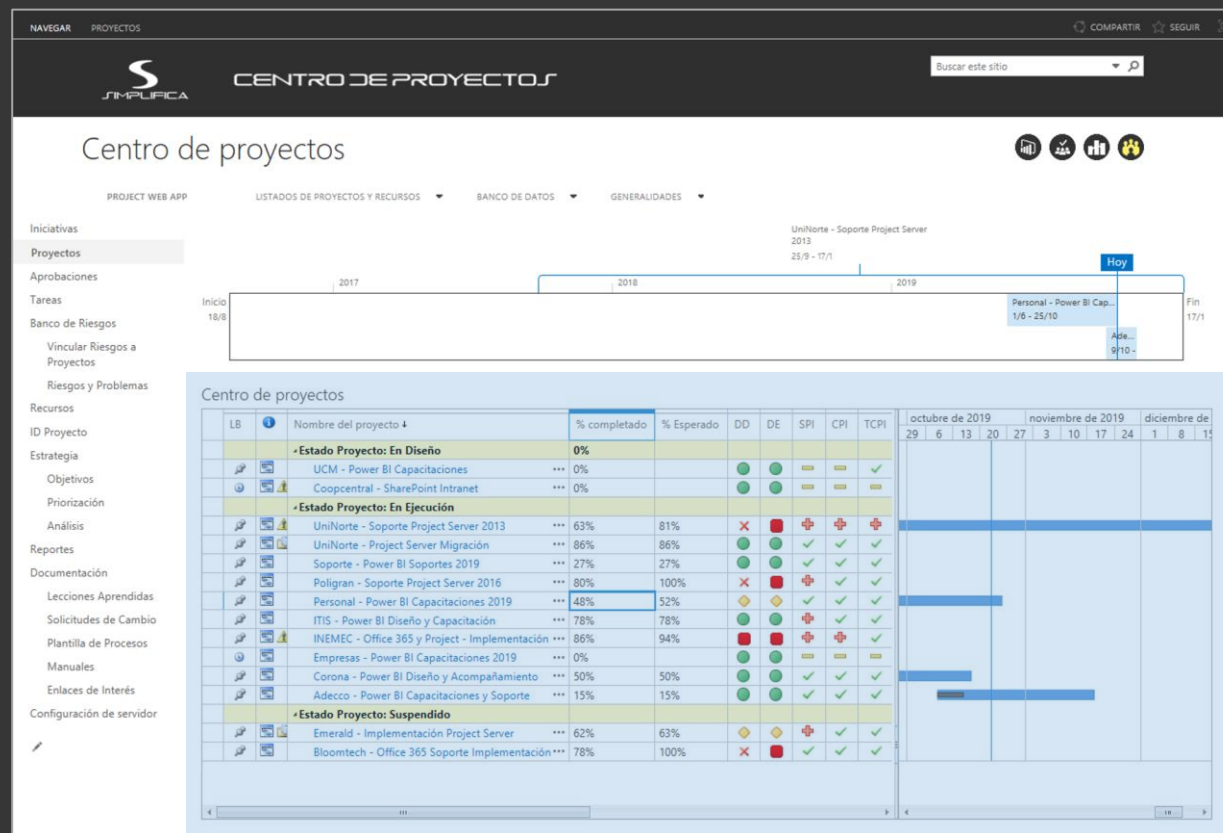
NAVEGAR PROYECTOS

COMPARTIR SEGUIR

SIMPLIFICA

CENTRO DE PROYECTOS

Buscar este sitio

Centro de proyectos

PROJECT WEB APP LISTADOS DE PROYECTOS Y RECURSOS BANCO DE DATOS GENERALIDADES

Iniciativas
Proyectos
Aprobaciones
Tareas
Banco de Riesgos
Vincular Riesgos a Proyectos
Riesgos y Problemas
Recursos
ID Proyecto
Estrategia
Objetivos
Priorización
Análisis
Reportes
Documentación
Lecciones Aprendidas
Solicitudes de Cambio
Plantilla de Procesos
Manuales
Enlaces de Interés
Configuración de servidor

UniNorte - Soporte Project Server 2013
25/9 - 17/1

Hoy

2017 2018 2019

Inicio 18/8

Personal - Power BI Cap...
1/6 - 25/10

Ade...
9/10 -

Fin 17/1

Centro de proyectos

| LB | | Nombre del proyecto ↓ | % completado | % Esperado | DD | DE | SPI | CPI | TCPI |
|---|---|---|---|---|---|---|---|---|---|
| | | Estado Proyecto: En Diseño | 0% | | | | | | |
| | | UCM - Power BI Capacitaciones ••• | 0% | | | | | | |
| | | Coopcentral - SharePoint Intranet ••• | 0% | | | | | | |
| | | Estado Proyecto: En Ejecución | | | | | | | |
| | | UniNorte - Soporte Project Server 2013 ••• | 63% | 81% | | | | | |
| | | UniNorte - Project Server Migración ••• | 86% | 86% | | | | | |
| | | Soporte - Power BI Soportes 2019 ••• | 27% | 27% | | | | | |
| | | Poligran - Soporte Project Server 2016 ••• | 80% | 100% | | | | | |
| | | Personal - Power BI Capacitaciones 2019 ••• | 48% | 52% | | | | | |
| | | ITIS - Power BI Diseño y Capacitación ••• | 78% | 78% | | | | | |
| | | INEMEC - Office 365 y Project - Implementación ••• | 86% | 94% | | | | | |
| | | Empresas - Power BI Capacitaciones 2019 ••• | 0% | | | | | | |
| | | Corona - Power BI Diseño y Acompañamiento ••• | 50% | 50% | | | | | |
| | | Adecco - Power BI Capacitaciones y Soporte ••• | 15% | 15% | | | | | |
| | | Estado Proyecto: Suspendido | | | | | | | |
| | | Emerald - Implementación Project Server ••• | 62% | 63% | | | | | |
| | | Bloomtech - Office 365 Soporte Implementación ••• | 78% | 100% | | | | | |

octubre de 2019 noviembre de 2019 diciembre de
29 6 13 20 27 3 10 17 24 1 8 15